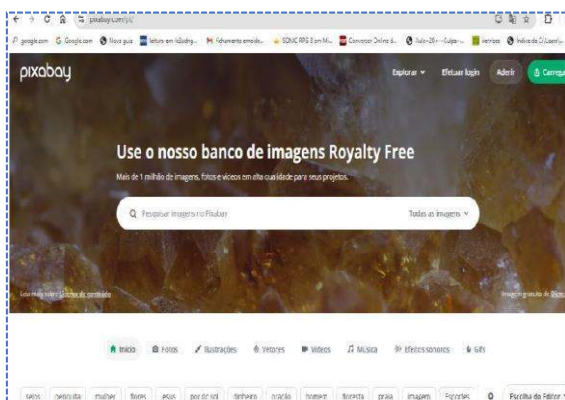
pixabay.com/pt/

google.com  Google.com  Nova guia  leitura em Adobe...  Fichamento ...  SGNC PPG 3 em ...  Conversor Online &...  Aula-28 - ...  Verbos  Índice do Dicionário...

pixabay

Explorar  Efetuar login  Aderir  Carregar

Use o nosso banco de imagens Royalty Free

Mais de 1 milhão de imagens, fotos e vídeos em alta qualidade para seus projetos.

Pesquisar imagens no Pixabay

Todas as imagens

Leia mais sobre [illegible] de conteúdo

Imagem gratuita de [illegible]

Início  Fotos  Ilustrações  Vetores  Vídeos  Música  Efeitos sonoros  Gifs

selos  pesquisa  mulher  flores  asas  por do sol  dinheiro  oração  homem  floresta  praia  imagem  Escorpião  Escolha do Editor